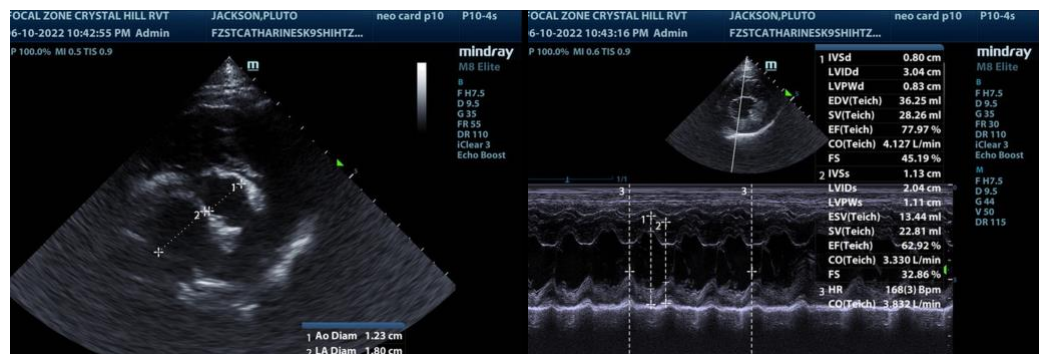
FOCAL ZONE CRYSTAL HILL RVT JACKSON,PLUTO neo card p10 P10-4s
6-10-2022 10:42:55 PM Admin FZSTCATHARINESK9SHIHTZ...
P 100.0% MI 0.5 TIS 0.9

mindray
M8 Elite
B
F H7.5
D 9.5
G 35
FR 55
DR 110
iClear 3
Echo Boost

1 Ao Diam 1.23 cm
2 LA Diam 1.80 cm

FOCAL ZONE CRYSTAL HILL RVT JACKSON,PLUTO neo card p10 P10-4s
6-10-2022 10:43:16 PM Admin FZSTCATHARINESK9SHIHTZ...
P 100.0% MI 0.6 TIS 0.9

| | | |
|---|---|---|
| 1 | IVSd | 0.80 cm |
| | LVIDd | 3.04 cm |
| | LVPWd | 0.83 cm |
| | EDV(Teich) | 36.25 ml |
| | SV(Teich) | 28.26 ml |
| | EF(Teich) | 77.97 % |
| | CO(Teich) | 4.127 L/min |
| | FS | 45.19 % |
| 2 | IVSs | 1.13 cm |
| | LVIDs | 2.04 cm |
| | LVPWs | 1.11 cm |
| | ESV(Teich) | 13.44 ml |
| | SV(Teich) | 22.81 ml |
| | EF(Teich) | 62.92 % |
| | CO(Teich) | 3.330 L/min |
| | FS | 32.86 % |
| 3 | HR | 168(3) Bpm |
| | CO(Teich) | 3.832 L/min |

mindray
M8 Elite
B
F H7.5
D 9.5
G 35
FR 30
DR 110
iClear 3
Echo Boost
M
F H7.5
D 9.5
G 44
V 50
DR 115